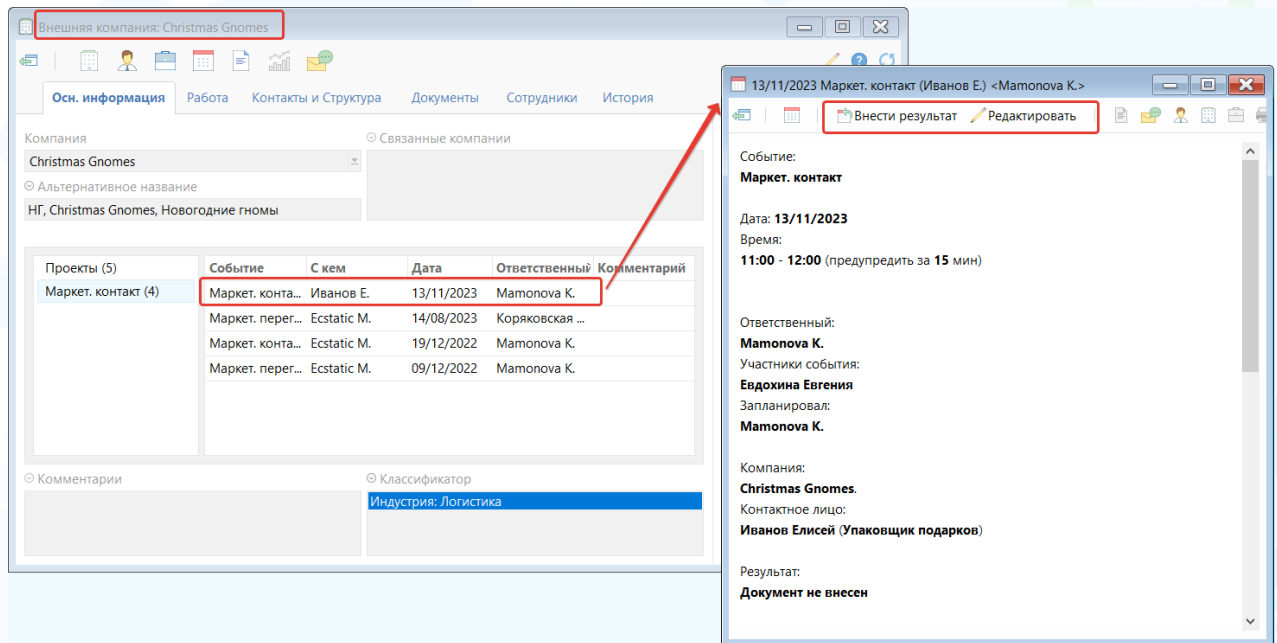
Внешняя компания: Christmas Gnomes

Осн. информация | Работа | Контакты и Структура | Документы | Сотрудники | История

Компания
Christmas Gnomes
Альтернативное название
НГ, Christmas Gnomes, Новогодние гномы

Связанные компании

Проекты (5)
Маркет. контакт (4)

| Событие | С кем | Дата | Ответственный | Комментарий |
|---|---|---|---|---|
| Маркет. конта... | Иванов Е. | 13/11/2023 | Mamonova K. | |
| Маркет. перег... | Ecstatic M. | 14/08/2023 | Коряковская ... | |
| Маркет. конта... | Ecstatic M. | 19/12/2022 | Mamonova K. | |
| Маркет. перег... | Ecstatic M. | 09/12/2022 | Mamonova K. | |

Комментарии

Классификатор
Индустрия: Логистика

13/11/2023 Маркет. контакт (Иванов Е.) <Mamonova K.>

Внести результат  Редактировать

Событие:
Маркет. контакт

Дата: 13/11/2023
Время:
11:00 - 12:00 (предупредить за 15 мин)

Ответственный:
Mamonova K.
Участники события:
Евдохина Евгения
Запланировал:
Mamonova K.

Компания:
Christmas Gnomes.
Контактное лицо:
Иванов Елисей (Упаковщик подарков)

Результат:
Документ не внесен